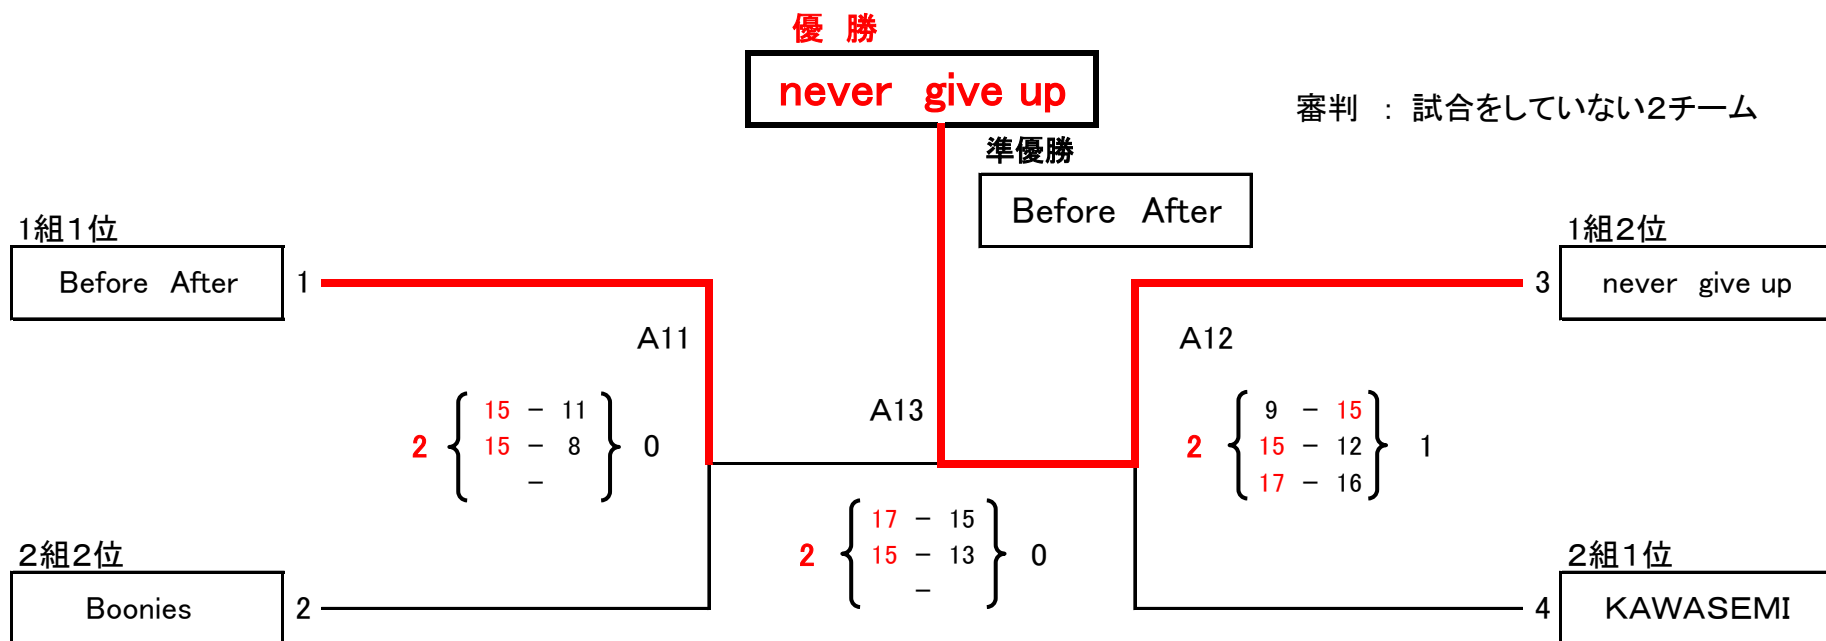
優 勝

never give up

審判 : 試合をしていない2チーム

準優勝

Before After

1組1位

Before After

1

1組2位

never give up

3

A11

A12

A13

2 $\left\{ \begin{array}{c} 15 - 11 \\ 15 - 8 \\ - \end{array} \right\}$ 0

2 $\left\{ \begin{array}{c} 9 - 15 \\ 15 - 12 \\ 17 - 16 \end{array} \right\}$ 1

2 $\left\{ \begin{array}{c} 17 - 15 \\ 15 - 13 \\ - \end{array} \right\}$ 0

2組2位

Boonies

2

2組1位

KAWASEMI

4